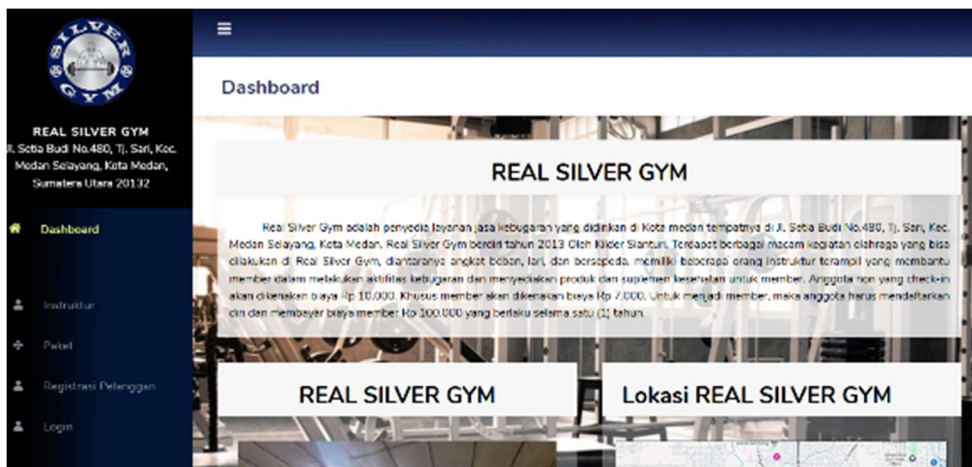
SILVER GYM

REAL SILVER GYM
Jl. Setia Budi No.480, Tj. Sari, Kec. Medan Selayang, Kota Medan, Sumatera Utara 20132

Dashboard

Instruktur

Paket

Registrasi Pelanggan

Login

Dashboard

REAL SILVER GYM

Real Silver Gym adalah penyedia layanan jasa kebugaran yang didirikan di Kota medan tempatnya di Jl. Setia Budi No.480, Tj. Sari, Kec. Medan Selayang, Kota Medan. Real Silver Gym berdiri tahun 2013 Oleh Kider Siantun. Terdapat berbagai macam kegiatan olahraga yang bisa dilakukan di Real Silver Gym, diantaranya angkat beban, lari, dan bersepeda. memiliki beberapa orang instruktur terampil yang membantu member dalam melakukan aktifitas kebugaran dan menyediakan produk dan suplemen kesehatan untuk member. Anggota non yang check-in akan dikenakan biaya Rp 10.000. Khusus member akan dikenakan biaya Rp 7.000. Untuk menjadi member, maka anggota harus mendaftarkan diri dan membayar biaya member Rp 100.000 yang berlaku selama satu (1) tahun.

REAL SILVER GYM

Lokasi REAL SILVER GYM